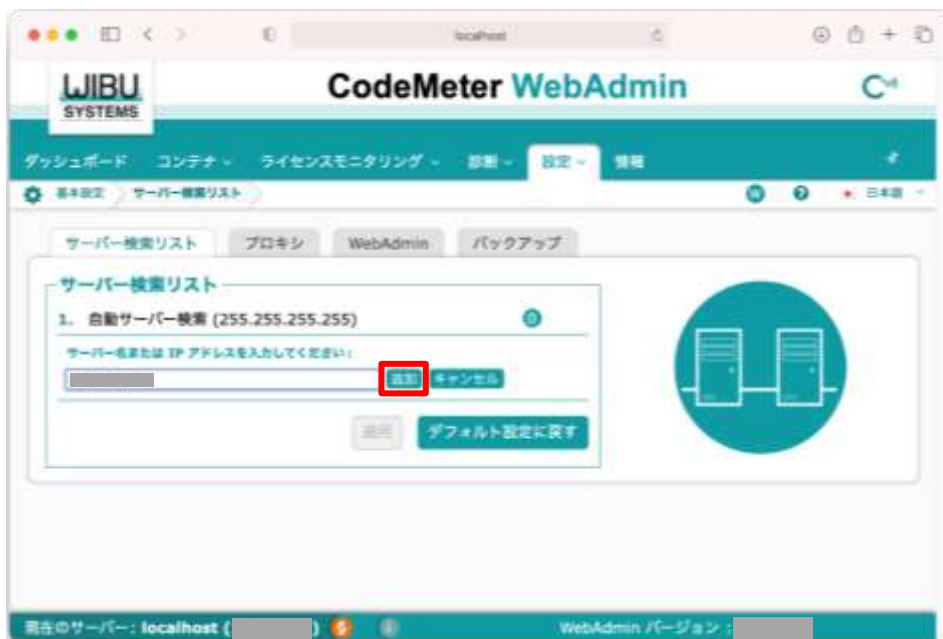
localhost

WIBU SYSTEMS

CodeMeter WebAdmin

ダッシュボード　コンテナ　ライセンスモニタリング　診断　設定　情報

基本設定　サーバー検索リスト

日本語

サーバー検索リスト　プロキシ　WebAdmin　バックアップ

サーバー検索リスト

1. 自動サーバー検索 (255.255.255.255)

サーバー名または IP アドレスを入力してください：

追加　キャンセル

適用　デフォルト設定に戻す

現在のサーバー：localhost ( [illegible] )

WebAdmin バージョン：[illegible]